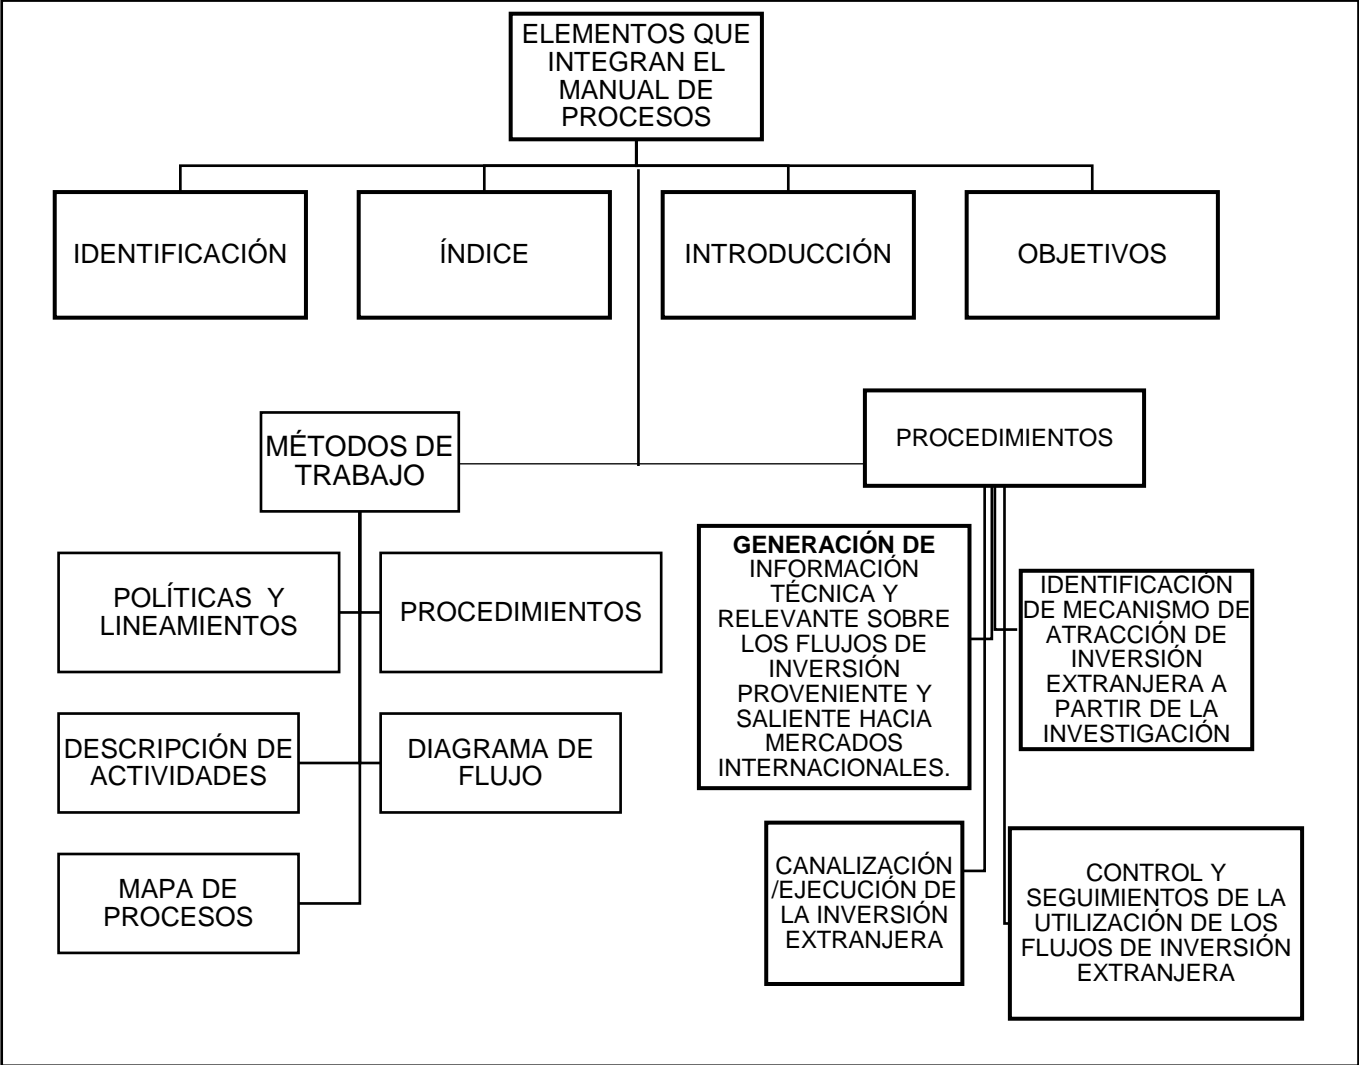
ELEMENTOS QUE INTEGRAN EL MANUAL DE PROCESOS

IDENTIFICACIÓN

ÍNDICE

INTRODUCCIÓN

OBJETIVOS

MÉTODOS DE TRABAJO

PROCEDIMIENTOS

POLÍTICAS Y LINEAMIENTOS

PROCEDIMIENTOS

DESCRIPCIÓN DE ACTIVIDADES

DIAGRAMA DE FLUJO

MAPA DE PROCESOS

**GENERACIÓN DE** INFORMACIÓN TÉCNICA Y RELEVANTE SOBRE LOS FLUJOS DE INVERSIÓN PROVENIENTE Y SALIENTE HACIA MERCADOS INTERNACIONALES.

IDENTIFICACIÓN DE MECANISMO DE ATRACCIÓN DE INVERSIÓN EXTRANJERA A PARTIR DE LA INVESTIGACIÓN

CANALIZACIÓN /EJECUCIÓN DE LA INVERSIÓN EXTRANJERA

CONTROL Y SEGUIMIENTOS DE LA UTILIZACIÓN DE LOS FLUJOS DE INVERSIÓN EXTRANJERA